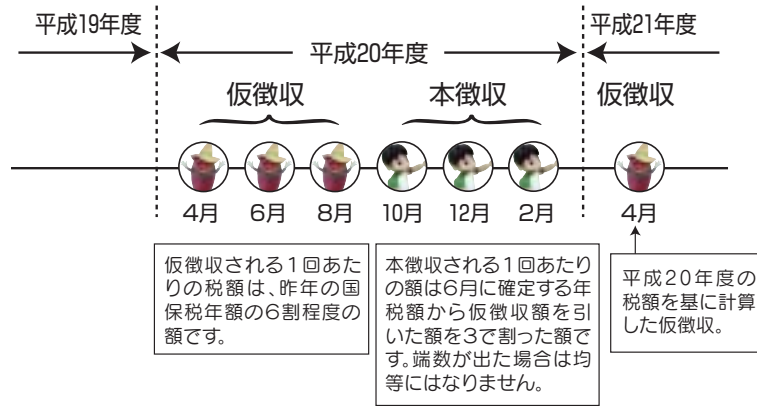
平成19年度

平成20年度

平成21年度

仮徴収

本徴収

仮徴収

4月 6月 8月 10月 12月 2月 4月

仮徴収される1回あたりの税額は、昨年の国保税年額の6割程度の額です。

本徴収される1回あたりの額は6月に確定する年税額から仮徴収額を引いた額を3で割った額です。端数が出た場合は均等にはなりません。

平成20年度の税額を基に計算した仮徴収。